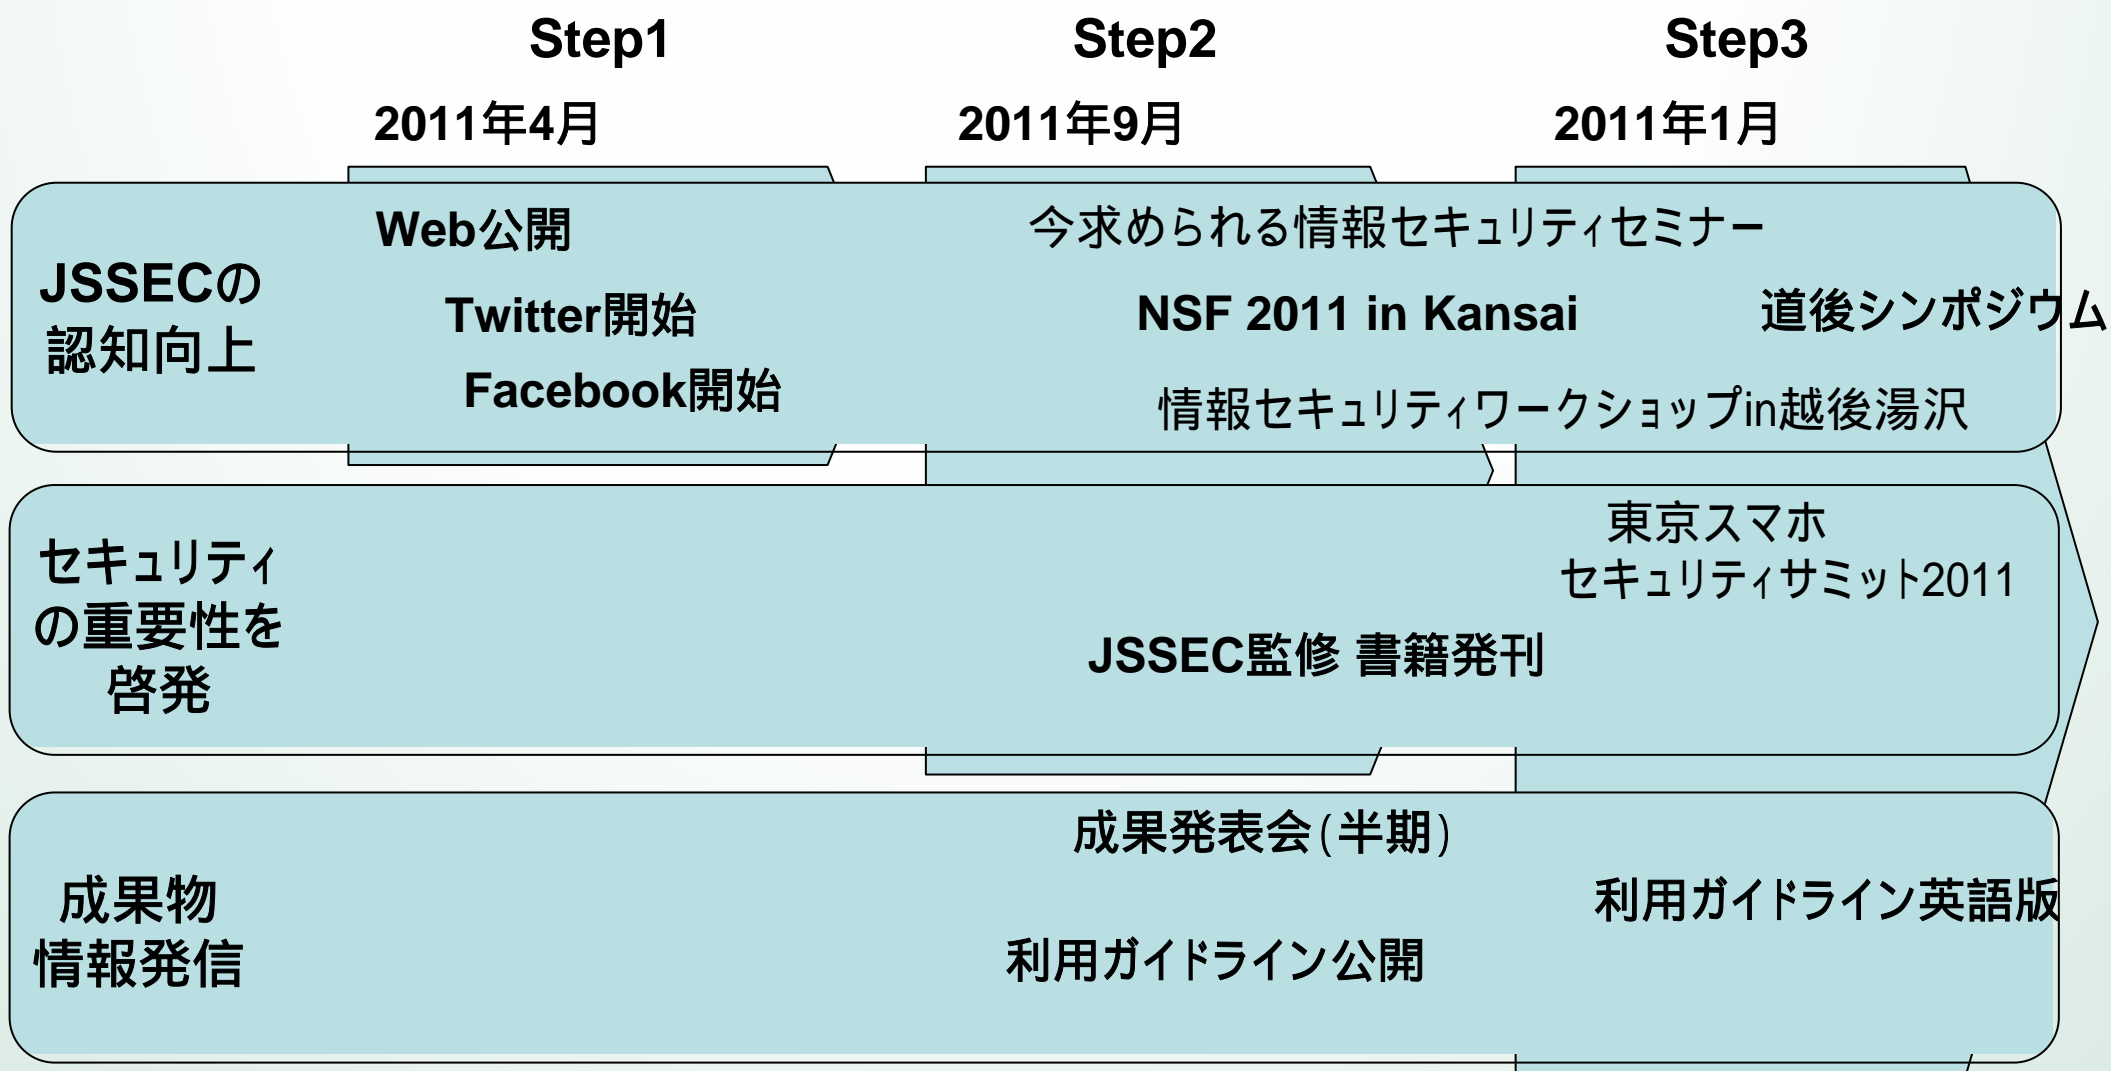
Step1

2011年4月

Step2

2011年9月

Step3

2011年1月

JSSECの認知向上

Web公開

Twitter開始

Facebook開始

今求められる情報セキュリティセミナー

NSF 2011 in Kansai

情報セキュリティワークショップin越後湯沢

道後シンポジウム

セキュリティの重要性を啓発

JSSEC監修 書籍発刊

東京スマホセキュリティサミット2011

成果物情報発信

成果発表会(半期)

利用ガイドライン公開

利用ガイドライン英語版